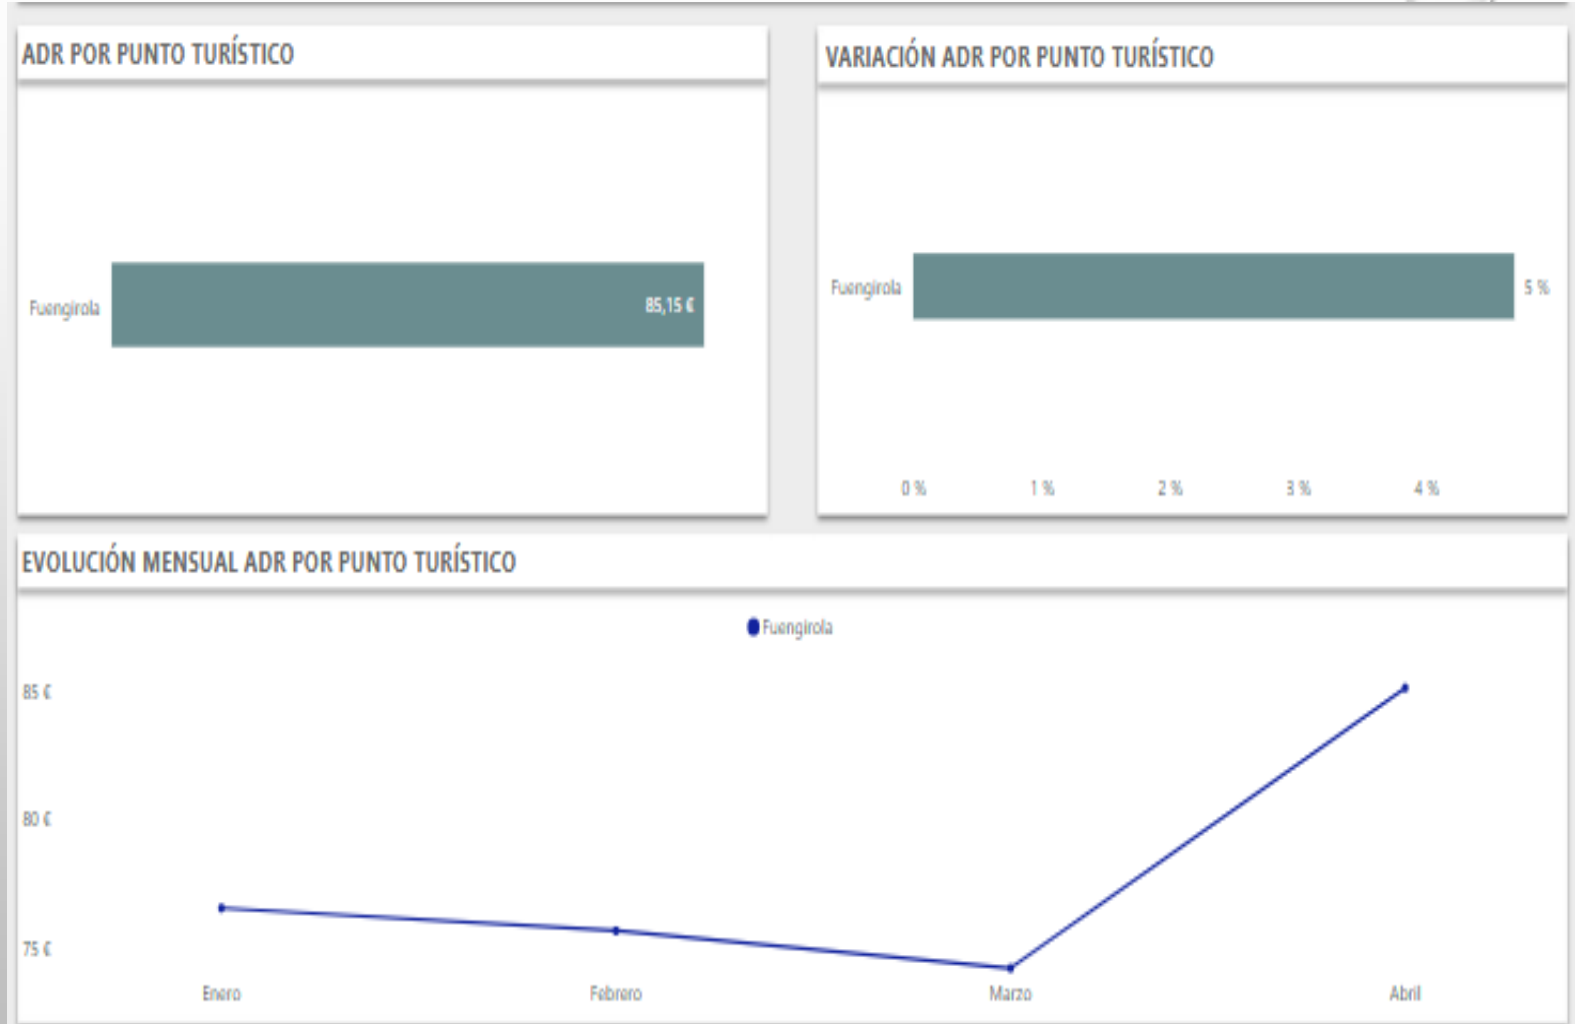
ADR POR PUNTO TURÍSTICO

Fuengirola

85,15 €

VARIACIÓN ADR POR PUNTO TURÍSTICO

Fuengirola

5 %

0 %
1 %
2 %
3 %
4 %

EVOLUCIÓN MENSUAL ADR POR PUNTO TURÍSTICO

Fuengirola

85 €
80 €
75 €

Enero
Febrero
Marzo
Abril